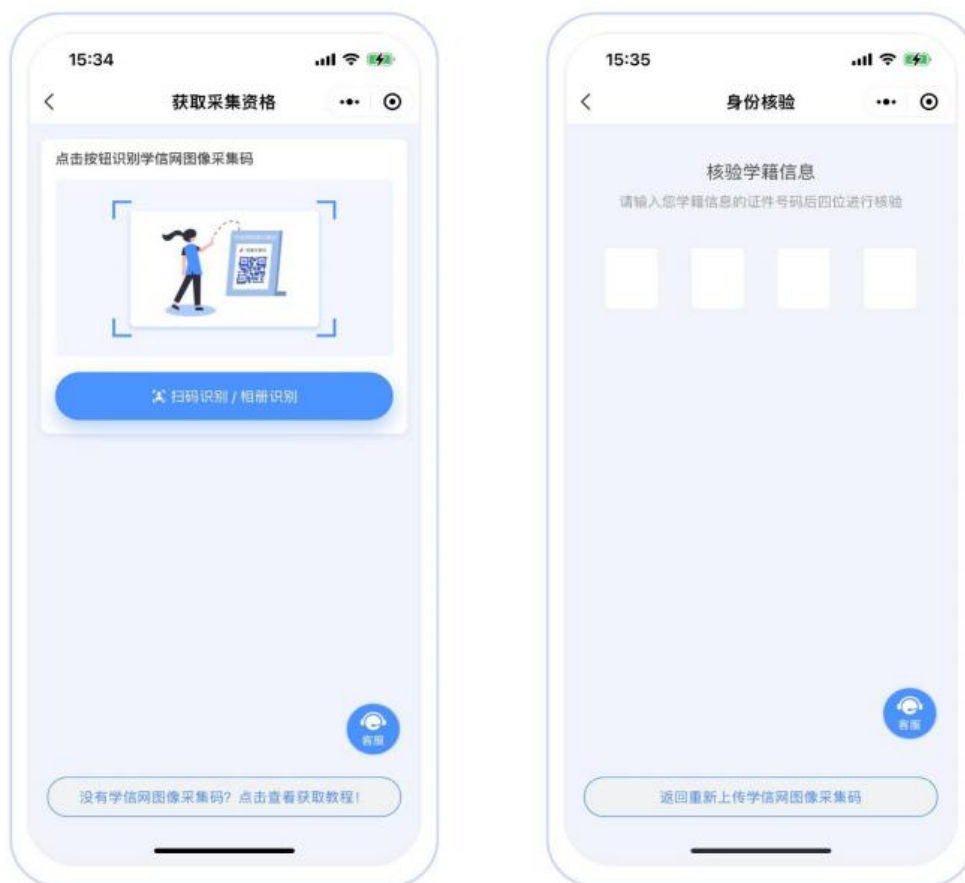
15:34

获取采集资格

点击按钮识别学信网图像采集码

扫码识别 / 相册识别

客服

没有学信网图像采集码？点击查看获取教程！

15:35

身份核验

核验学籍信息

请输入您学籍信息的证件号码后四位进行核验

客服

返回重新上传学信网图像采集码